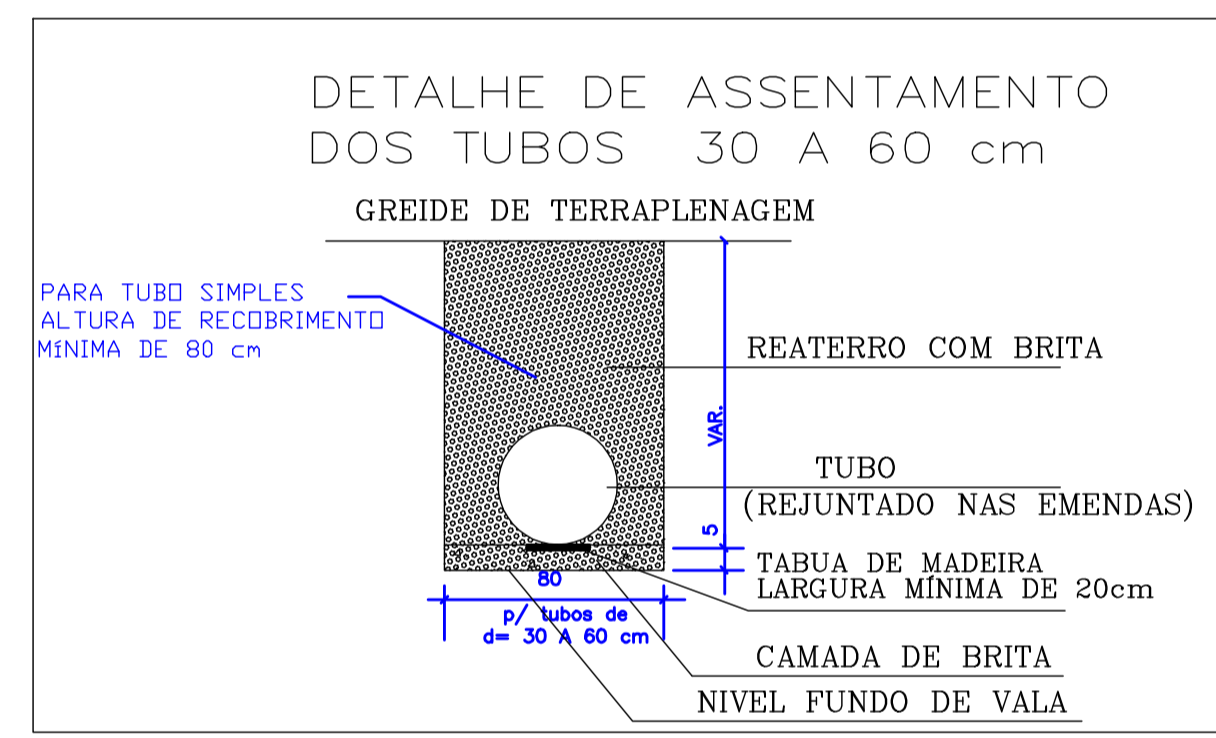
DETALHE DE ASSENTAMENTO
DOS TUBOS 30 A 60 cm

GREIDE DE TERRAPLENAGEM

PARA TUBO SIMPLES
ALTURA DE RECOBRIMENTO
MÍNIMA DE 80 cm

REATERRO COM BRITA

VAR.

TUBO
(REJUNTADO NAS EMENDAS)

5

TABUA DE MADEIRA
LARGURA MÍNIMA DE 20cm

80

p/ tubos de
d= 30 A 60 cm

CAMADA DE BRITA

NIVEL FUNDO DE VALA